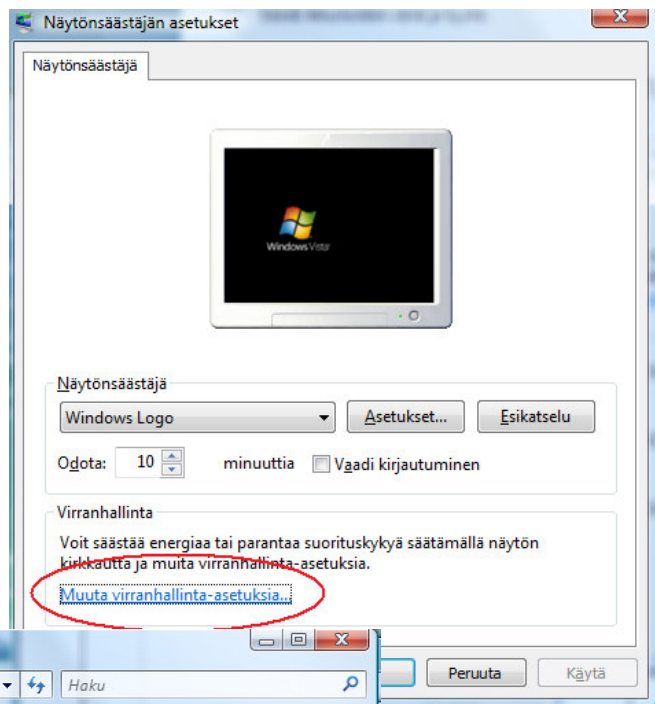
Näytönsäästäjän asetukset

Näytönsäästäjä

Windows Vista

Näytönsäästäjä

Windows Logo

Asetukset...

Esikatselu

Odota: 10 minuuttia

Vaadi kirjautuminen

Virranhallinta

Voit säästää energiaa tai parantaa suorituskykyä säätämällä näytön kirkkautta ja muita virranhallinta-asetuksia.

Muuta virranhallinta-asetuksia...

Haku

Peruuta

Käytä